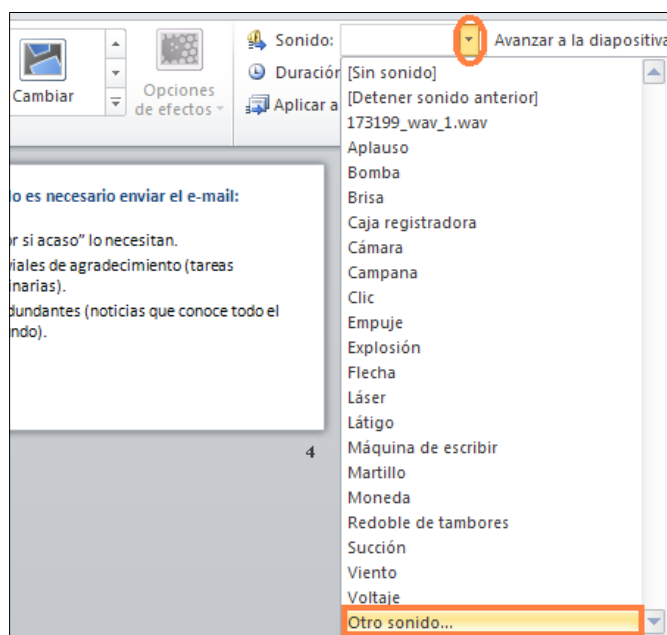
Cambiar

Opciones de efectos

Sonido:

Avanzar a la diapositiva

Duració

Aplicar a

lo es necesario enviar el e-mail:

or si acaso” lo necesitan.

viales de agradecimiento (tareas inarias).

dundantes (noticias que conoce todo el ndo).

4

[Sin sonido]
[Detener sonido anterior]
173199_wav_1.wav
Aplauso
Bomba
Brisa
Caja registradora
Cámara
Campana
Clic
Empuje
Explosión
Flecha
Láser
Látigo
Máquina de escribir
Martillo
Moneda
Redoble de tambores
Succión
Viento
Voltaje
Otro sonido...